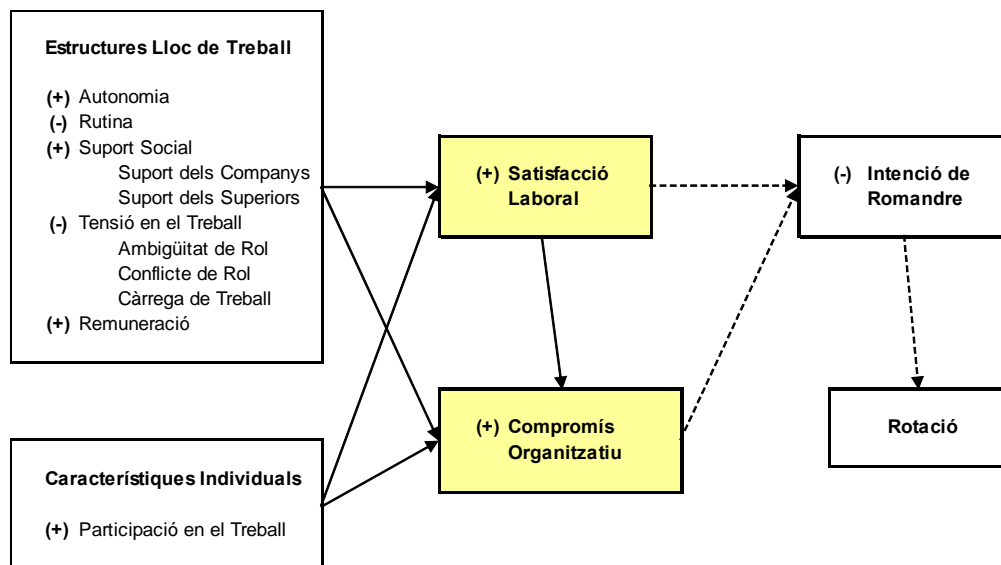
Estructures Lloc de Treball

(+) Autonomia
(-) Rutina
(+) Suport Social
Suport dels Companys
Suport dels Superiors
(-) Tensió en el Treball
Ambigüitat de Rol
Conflicte de Rol
Càrrega de Treball
(+) Remuneració

Característiques Individuals

(+) Participació en el Treball

(+) Satisfacció Laboral

(+) Compromís Organitzatiu

(-) Intenció de Romandre

Rotació